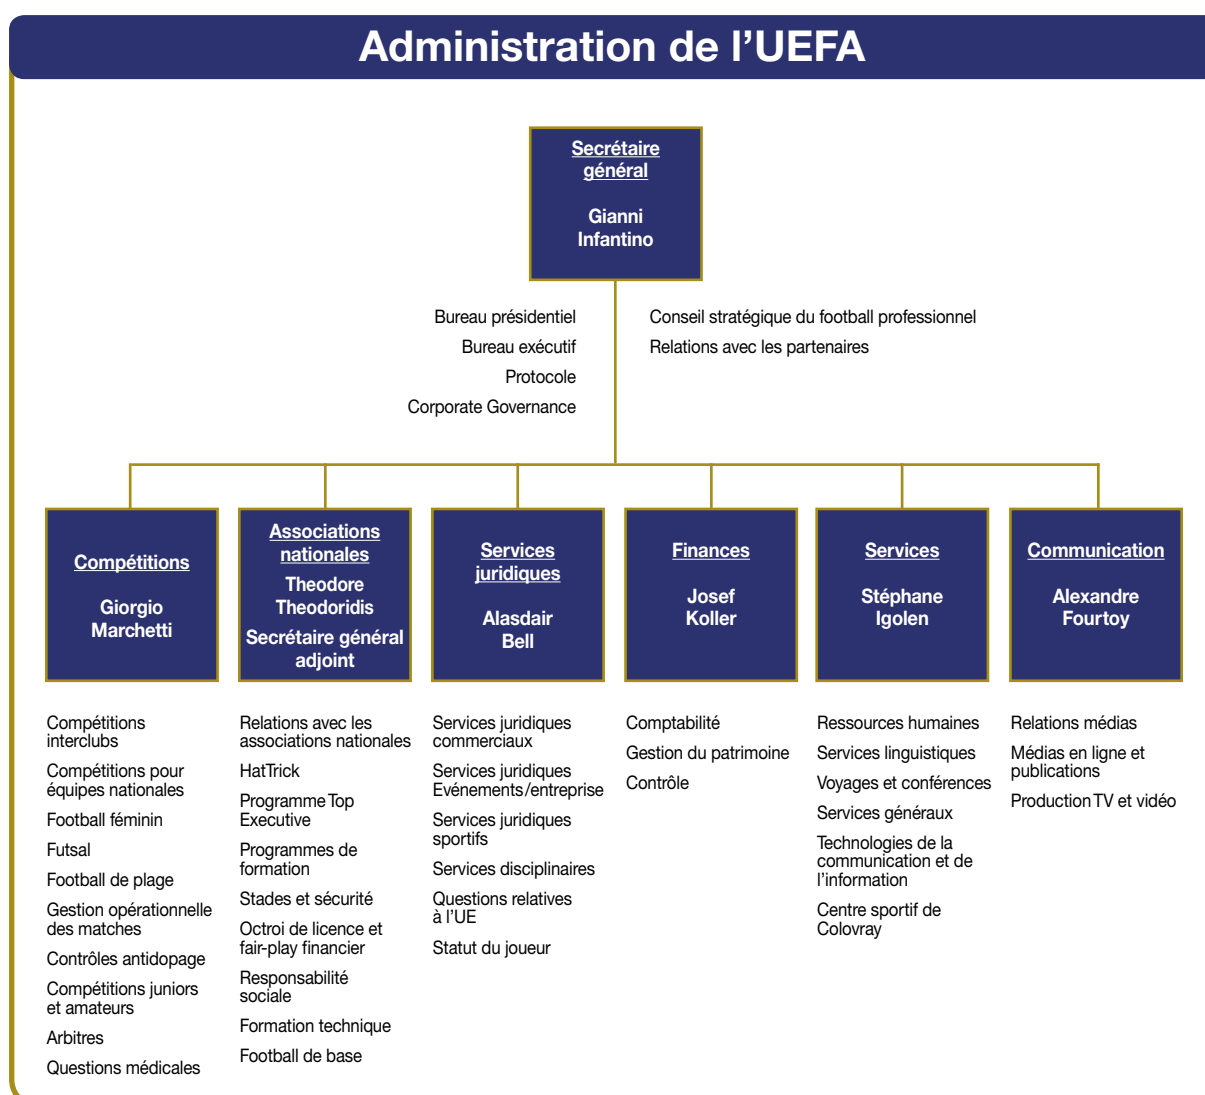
Administration de l’UEFA

Secrétaire général

Gianni Infantino

Bureau présidentiel
Bureau exécutif
Protocole
Corporate Governance

Conseil stratégique du football professionnel
Relations avec les partenaires

Compétitions

Giorgio Marchetti

Associations nationales
Theodore Theodoridis
Secrétaire général adjoint

Services juridiques

Alasdair Bell

Finances

Josef Koller

Services

Stéphane Igolen

Communication

Alexandre Fourtoy

Compétitions interclubs
Compétitions pour équipes nationales
Football féminin
Futsal
Football de plage
Gestion opérationnelle des matches
Contrôles antidopage
Compétitions juniors et amateurs
Arbitres
Questions médicales

Relations avec les associations nationales
HatTrick
Programme Top Executive
Programmes de formation
Stades et sécurité
Octroi de licence et fair-play financier
Responsabilité sociale
Formation technique
Football de base

Services juridiques commerciaux
Services juridiques Evénements/entreprise
Services juridiques sportifs
Services disciplinaires
Questions relatives à l’UE
Statut du joueur

Comptabilité
Gestion du patrimoine
Contrôle

Ressources humaines
Services linguistiques
Voyages et conférences
Services généraux
Technologies de la communication et de l’information
Centre sportif de Colovray

Relations médias
Médias en ligne et publications
Production TV et vidéo